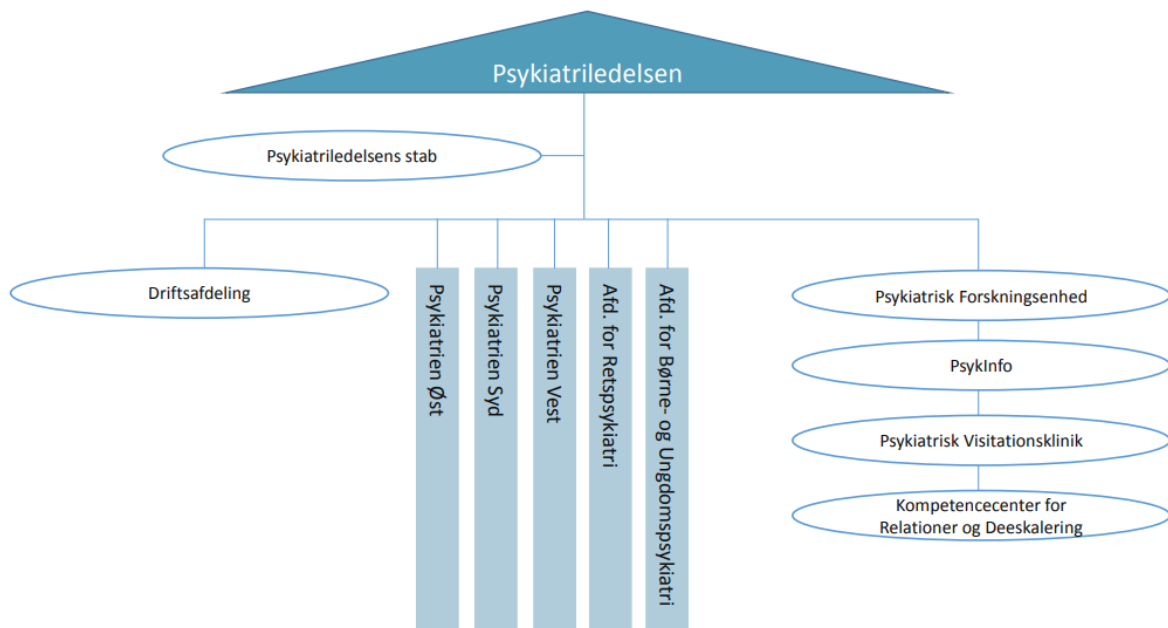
Psykiatriledelsen

Psykiatriledelsens stab

Driftsafdeling

Psykiatrien Øst

Psykiatrien Syd

Psykiatrien Vest

Afd. for Retspsykiatri

Afd. for Børne- og Ungdomspsykiatri

Psykiatrisk Forskningsenhed

PsykInfo

Psykiatrisk Visitationsklinik

Kompetencecenter for Relationer og Deeskalering